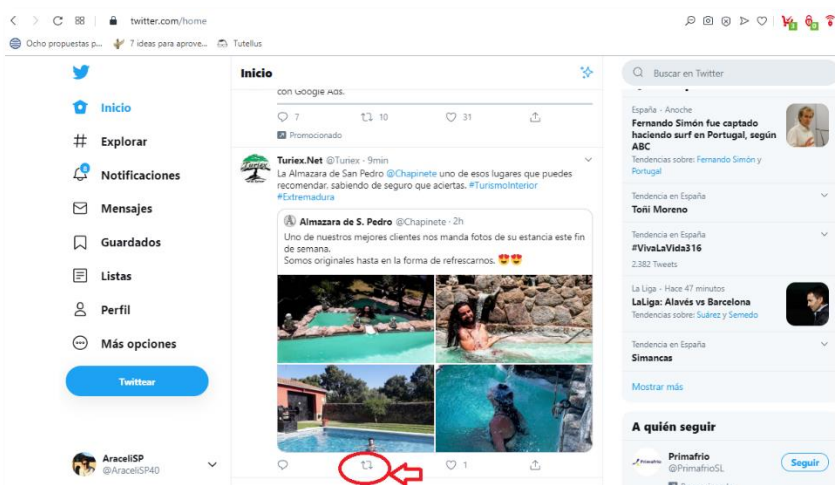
twitter.com/home

Ocho propuestas p... 7 ideas para aprove... Tutellus

Inicio
Explorar
Notificaciones
Mensajes
Guardados
Listas
Perfil
Más opciones
Twittear

AraceliSP
@AraceliSP40

Inicio

con Google Ads.

7 10 31

Promocionado

Turiex.Net @Turiex · 9min
La Almazara de San Pedro @Chapinete uno de esos lugares que puedes recomendar, sabiendo de seguro que aciertas. #TurismoInterior #Extremadura

Almazara de S. Pedro @Chapinete · 2h
Uno de nuestros mejores clientes nos manda fotos de su estancia este fin de semana.
Somos originales hasta en la forma de refrescarnos. 😍😍

1

Buscar en Twitter

España · Anoche
Fernando Simón fue captado haciendo surf en Portugal, según ABC
Tendencias sobre: Fernando Simón y Portugal

Tendencia en España
Toñi Moreno

Tendencia en España
#VivaLaVida316
2.382 Tweets

La Liga · Hace 47 minutos
LaLiga: Alavés vs Barcelona
Tendencias sobre: Suárez y Semedo

Tendencia en España
Simancas

Mostrar más

A quién seguir

Primafrio
@PrimafrioSL
Seguir